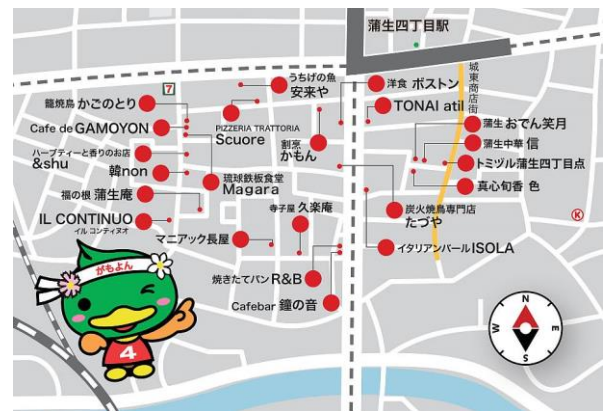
蒲生四丁目駅

城東商店街

7

うちげの魚
安来や

洋食 ポストン

TONAI atil

龍焼鳥 かごのとり

Cafe de GAMOYON

PIZZERIA TRATTORIA
Scuore

割烹
かもん

蒲生 おでん笑月

蒲生中華 信

トミツル蒲生四丁目点

真心旬香 色

ハーブティーと香りのお店
&shu

韓non

琉球鉄板食堂
Magara

福の根 蒲生庵

IL CONTINUO
イル コンティヌオ

寺子屋 久楽庵

炭火焼鳥専門店
たづや

マニアック長屋

イタリアンバールISOLA

焼きたてパン R&B

Cafebar 鐘の音

がもよん

4

W
N
E
S